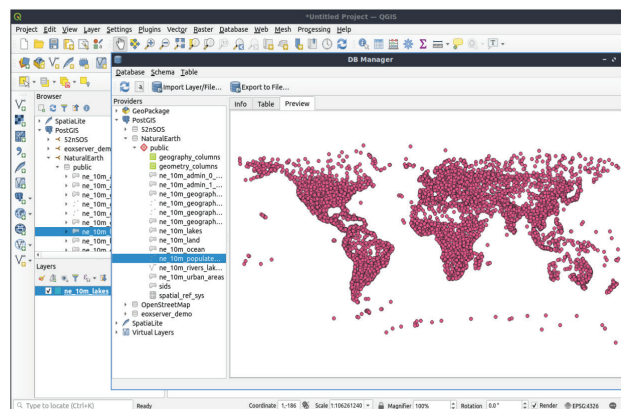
*Untitled Project — QGIS

Project Edit View Layer Settings Plugins Vector Raster Database Web Mesh Processing Help

Browser
SpatiaLite
PostGIS
S2nSOS
eoxserver_dem
NaturalEarth
public
ne_10m_
ne_10m_
ne_10m_
ne_10m_
ne_10m_
ne_10m_
ne_10m_
ne_10m_

Layers
ne_10m_lakes

DB Manager
Database Schema Table
Import Layer/File...
Export to File...

Providers
GeoPackage
PostGIS
S2nSOS
NaturalEarth
public
geography_columns
geometry_columns
ne_10m_admin_0_...
ne_10m_admin_1_...
ne_10m_geograph...
ne_10m_geograph...
ne_10m_geograph...
ne_10m_geograph...
ne_10m_lakes
ne_10m_land
ne_10m_ocean
ne_10m_populate...
ne_10m_rivers_lak...
ne_10m_urban_areas
sids
spatial_ref_sys
OpenStreetMap
eoxserver_demo
SpatiaLite
Virtual Layers

Info Table Preview

Type to locate (Ctrl+K) Ready Coordinate 1,-186 Scale 1:106261240 Magnifier 100% Rotation 0.0 ° Render EPSG:4326